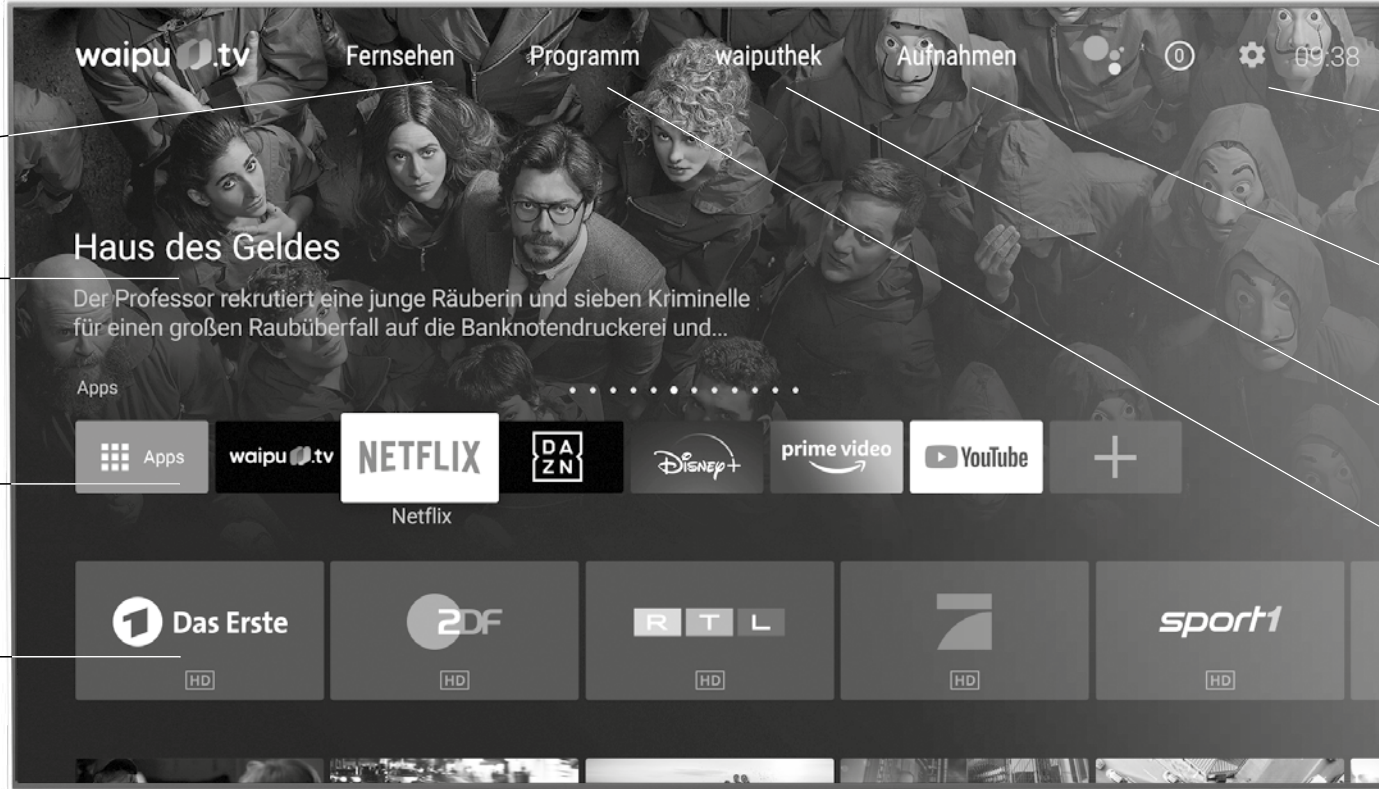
waipu.tv Fernsehen Programm waiputhek Aufnahmen 0 09:38

Haus des Geldes

Der Professor rekrutiert eine junge Räuberin und sieben Kriminelle für einen großen Raubüberfall auf die Banknotendruckerei und...

Apps

Apps waipu.tv NETFLIX DAZN Disney+ prime video YouTube +

Netflix

Das Erste HD
ZDF HD
RTL HD
HD
sport1 HD